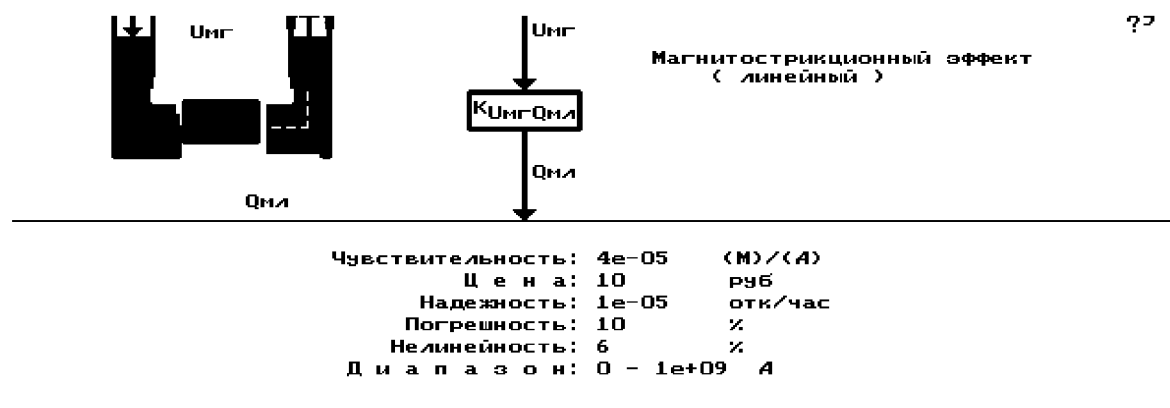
Uмг

Qмл

Uмг

$K_{UмгQмл}$

Qмл

Магнитострикционный эффект
( линейный )

??

Чувствительность: 4e-05 (М)/(А)
Ц е н а: 10 руб
Надежность: 1e-05 отк/час
Погрешность: 10 %
Нелинейность: 6 %
Д и а п а з о н: 0 - 1e+09 А